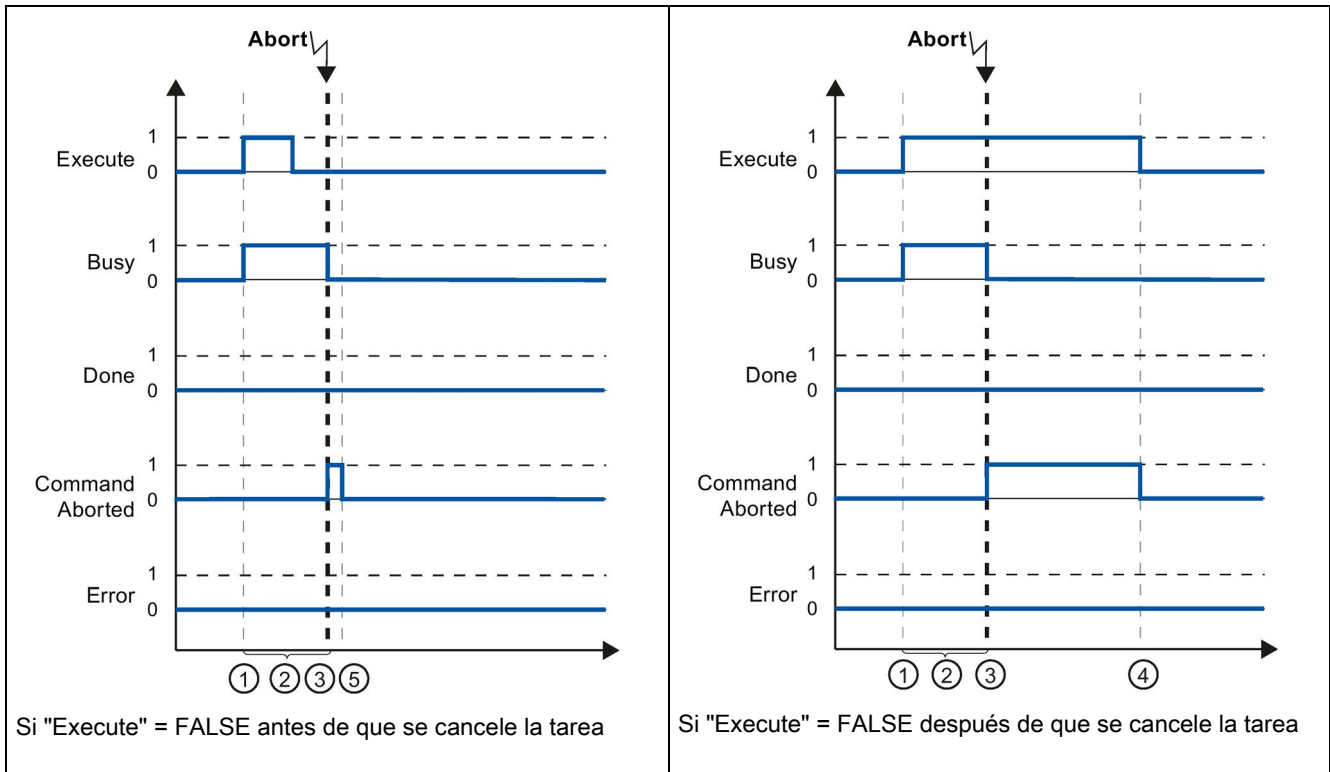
Abort

1
Execute 0

1
Busy 0

1
Done 0

1
Command Aborted 0

1
Error 0

① ② ③ ⑤

Si "Execute" = FALSE antes de que se cancele la tarea

Abort

1
Execute 0

1
Busy 0

1
Done 0

1
Command Aborted 0

1
Error 0

① ② ③ ④

Si "Execute" = FALSE después de que se cancele la tarea